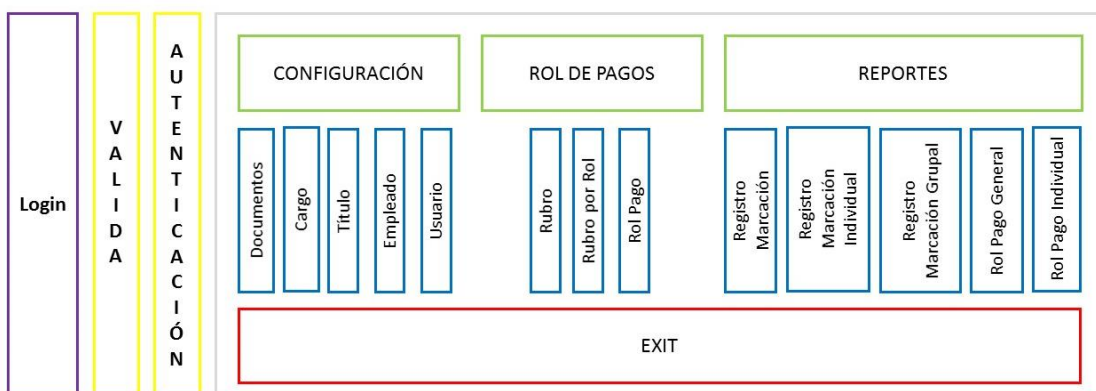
Login

VALIDA

AUTENTICACIÓN

CONFIGURACIÓN

ROL DE PAGOS

REPORTES

Documentos

Cargo

Titulo

Empleado

Usuario

Rubro

Rubro por Rol

Rol Pago

Registro Marcación

Registro Marcación Individual

Registro Marcación Grupal

Rol Pago General

Rol Pago Individual

EXIT